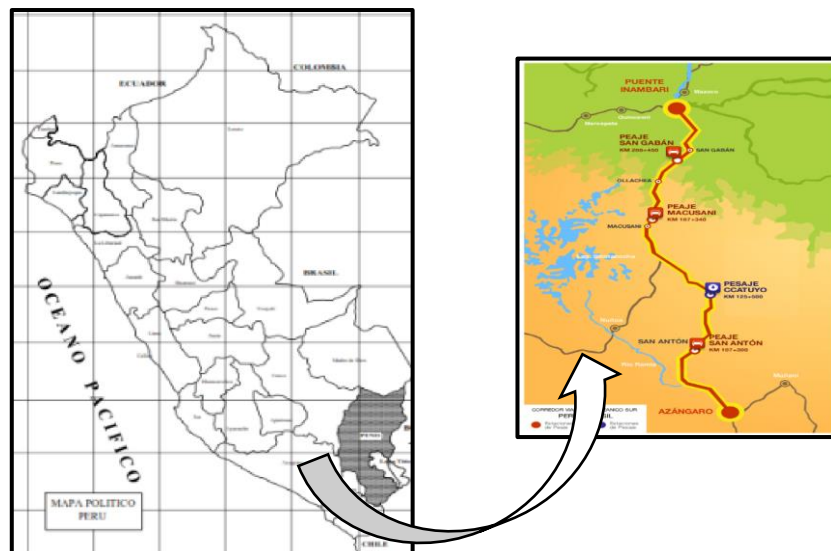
ECUADOR

COLOMBIA

BRASIL

OCEANO PACIFICO

MAPA POLITICO PERU

CHILE

PUENTE INAMBARI

PEAJE SAN GABÁN KM 260+450

SAN GABÁN

OLLACHEA

PEAJE MACUSANI KM 167+340

MACUSANI

PESAJE CCATUYO KM 125+500

SAN ANTÓN

PEAJE SAN ANTÓN KM 107+300

AZÁNGARO

CORREDOR VIAL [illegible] SUR PERÚ - BRASIL

Estaciones de Peaje

Estaciones de Pesaje